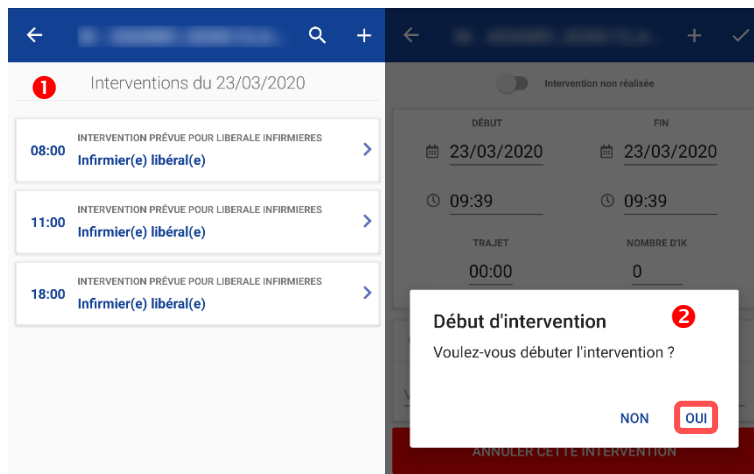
1

Interventions du 23/03/2020

08:00 INTERVENTION PRÉVUE POUR LIBERALE INFIRMIERES
Infirmier(e) libéral(e)

11:00 INTERVENTION PRÉVUE POUR LIBERALE INFIRMIERES
Infirmier(e) libéral(e)

18:00 INTERVENTION PRÉVUE POUR LIBERALE INFIRMIERES
Infirmier(e) libéral(e)

Intervention non réalisée

DÉBUT
23/03/2020
09:39

FIN
23/03/2020
09:39

TRAJET
00:00

NOMBRE D'IK
0

Début d'intervention 2
Voulez-vous débuter l'intervention ?

NON OUI

ANNULER CETTE INTERVENTION